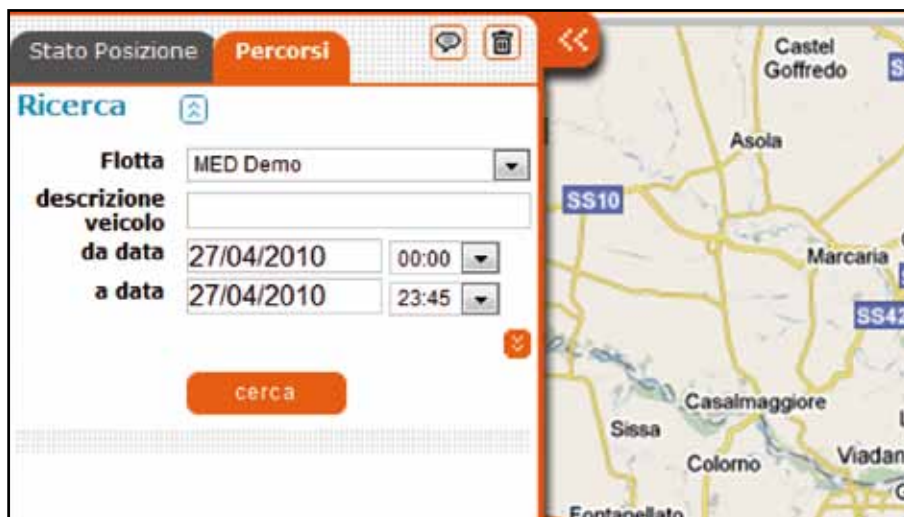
Stato Posizione
Percorsi

Ricerca

Flotta MED Demo

descrizione veicolo

da data 27/04/2010 00:00

a data 27/04/2010 23:45

cerca

Castel Goffredo
Asola
SS10
Marcaria
SS42
Casalmaggiore
Sissa
Colorno
Viadan
Fontanellato